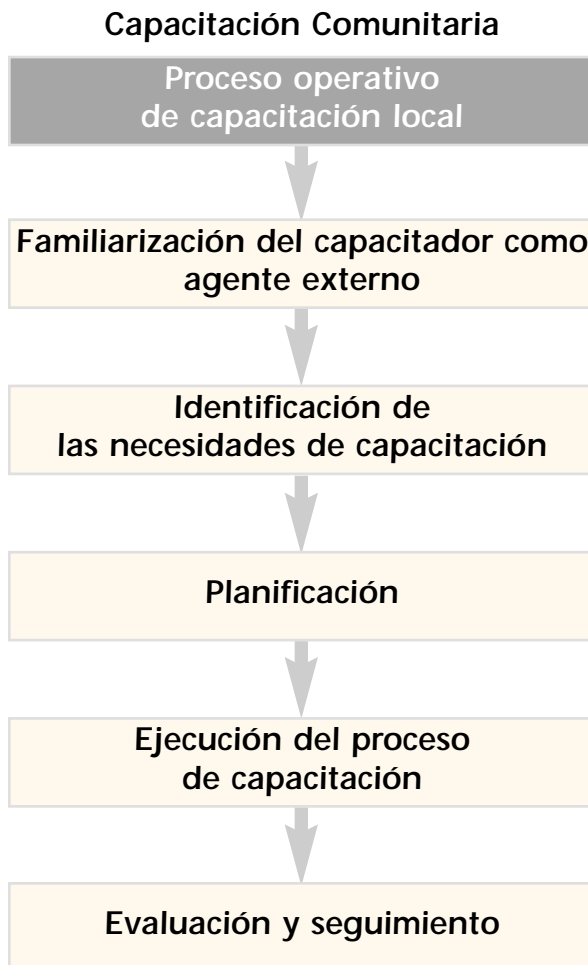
Capacitación Comunitaria

Proceso operativo de capacitación local

Familiarización del capacitador como agente externo

Identificación de las necesidades de capacitación

Planificación

Ejecución del proceso de capacitación

Evaluación y seguimiento